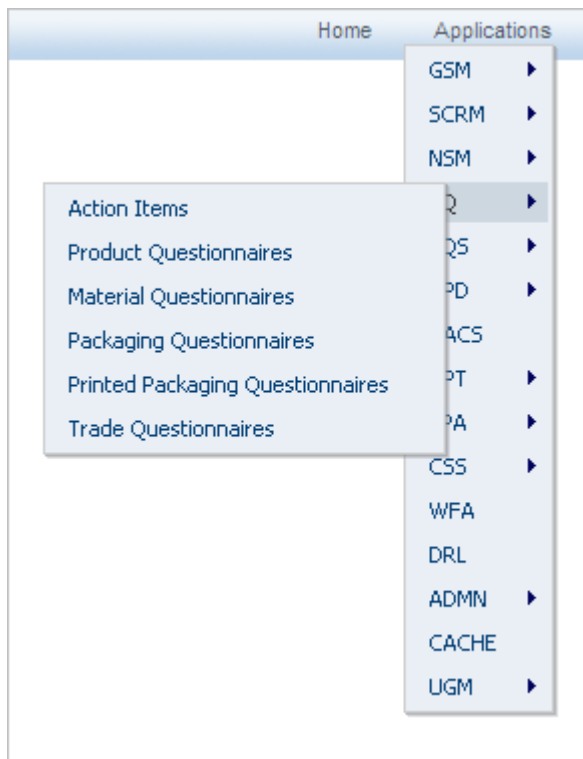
Home Applications

GSM
SCRM
NSM
Q
QS
PD
ACS
PT
PA
CSS
WFA
DRL
ADMN
CACHE
UGM

Action Items
Product Questionnaires
Material Questionnaires
Packaging Questionnaires
Printed Packaging Questionnaires
Trade Questionnaires